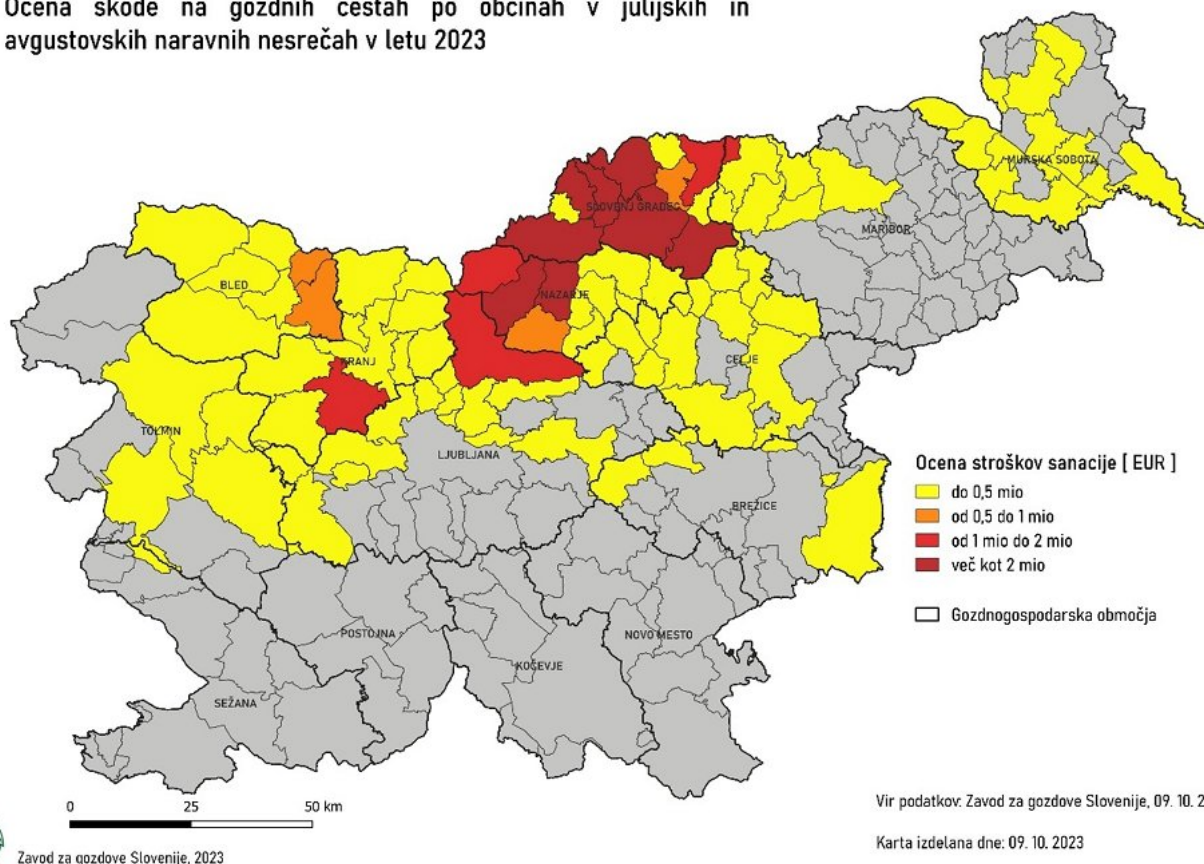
Ocena škode na gozdnih cestah po občinah v julijskih in avgustovskih naravnih nesrečah v letu 2023

MURSKA SOBOTA
SLOVENJ GRADEC
MARIBOR
BLED
NAZARJE
KRANJ
CELJE
TOLMIN
LJUBLJANA
BREŽICE
POSTOJNA
NOVO MESTO
KOČEVJE
SEŽANA

Ocena stroškov sanacije [ EUR ]
do 0,5 mio
od 0,5 do 1 mio
od 1 mio do 2 mio
več kot 2 mio

Gozdnogospodarska območja

0 25 50 km

Vir podatkov: Zavod za gozdove Slovenije, 09. 10. 2

Karta izdelana dne: 09. 10. 2023

Zavod za gozdove Slovenije, 2023